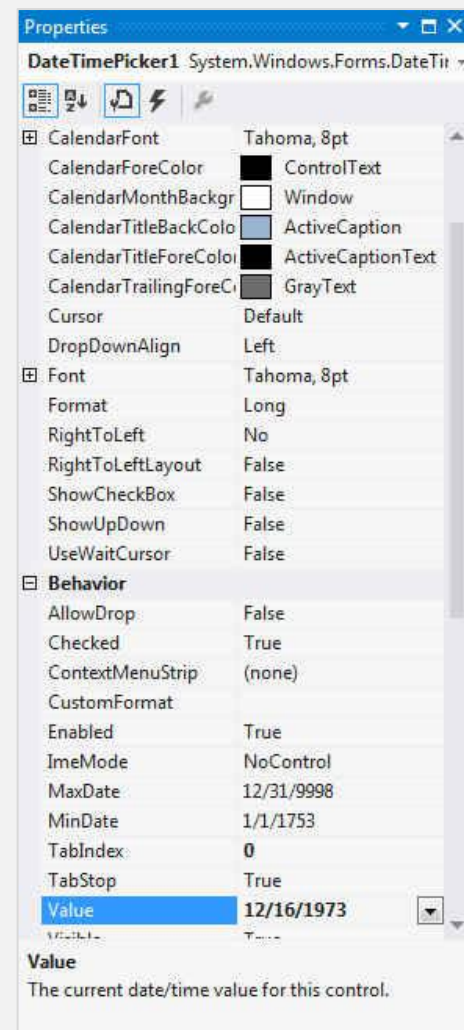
Properties

DateTimePicker1 System.Windows.Forms.DateTi

| | |
|---|---|
| ⊞ CalendarFont | Tahoma, 8pt |
| CalendarForeColor | ControlText |
| CalendarMonthBackgr | Window |
| CalendarTitleBackColo | ActiveCaption |
| CalendarTitleForeColoı | ActiveCaptionText |
| CalendarTrailingForeC | GrayText |
| Cursor | Default |
| DropDownAlign | Left |
| ⊞ Font | Tahoma, 8pt |
| Format | Long |
| RightToLeft | No |
| RightToLeftLayout | False |
| ShowCheckBox | False |
| ShowUpDown | False |
| UseWaitCursor | False |
| ⊟ **Behavior** | |
| AllowDrop | False |
| Checked | True |
| ContextMenuStrip | (none) |
| CustomFormat | |
| Enabled | True |
| ImeMode | NoControl |
| MaxDate | 12/31/9998 |
| MinDate | 1/1/1753 |
| TabIndex | **0** |
| TabStop | True |
| Value | **12/16/1973** |
| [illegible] | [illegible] |

**Value**

The current date/time value for this control.